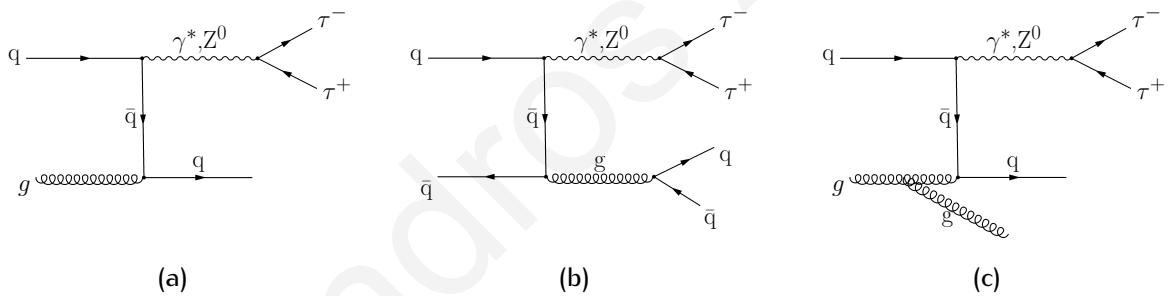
q
$\gamma^*$,Z$^0$
$\tau^-$
$\tau^+$
$\bar{\text{q}}$
$g$
q

(a)

q
$\gamma^*$,Z$^0$
$\tau^-$
$\tau^+$
$\bar{\text{q}}$
$\bar{\text{q}}$
g
q
$\bar{\text{q}}$

(b)

q
$\gamma^*$,Z$^0$
$\tau^-$
$\tau^+$
$\bar{\text{q}}$
$g$
q
g

(c)